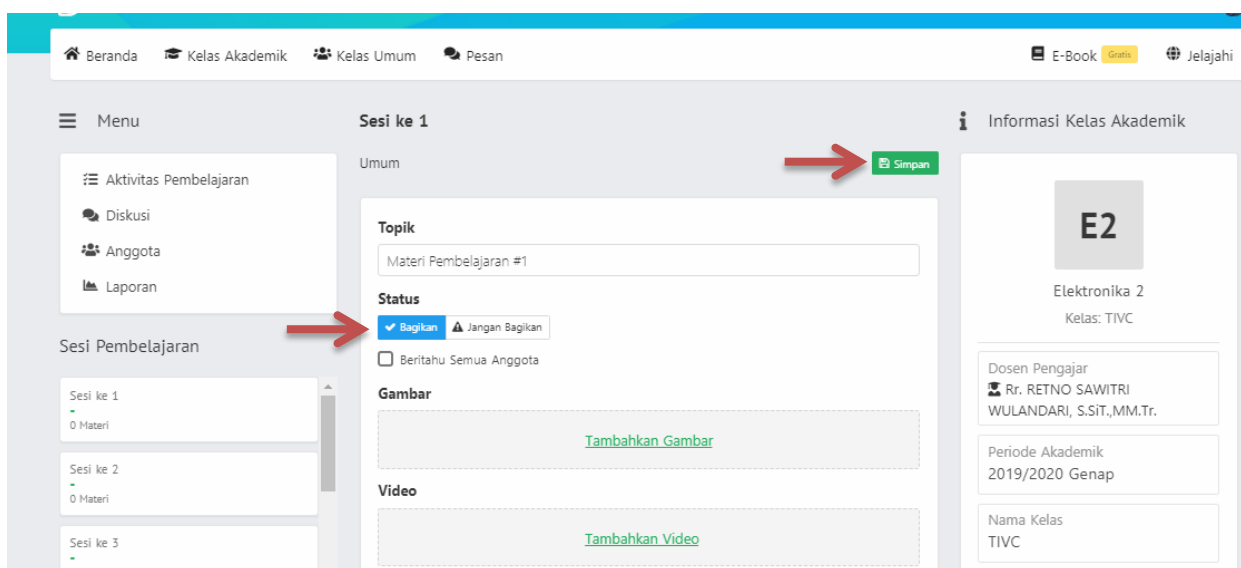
Beranda Kelas Akademik Kelas Umum Pesan

E-Book Gratis Jelajahi

Menu

Aktivitas Pembelajaran
Diskusi
Anggota
Laporan

Sesi Pembelajaran

Sesi ke 1
-
0 Materi

Sesi ke 2
-
0 Materi

Sesi ke 3
-

Sesi ke 1

Umum

Simpan

Topik

Materi Pembelajaran #1

Status

Bagikan Jangan Bagikan

Beritahu Semua Anggota

Gambar

Tambahkan Gambar

Video

Tambahkan Video

Informasi Kelas Akademik

E2

Elektronika 2

Kelas: TIVC

Dosen Pengajar
Rr. RETNO SAWITRI WULANDARI, S.SiT.,MM.Tr.

Periode Akademik
2019/2020 Genap

Nama Kelas
TIVC